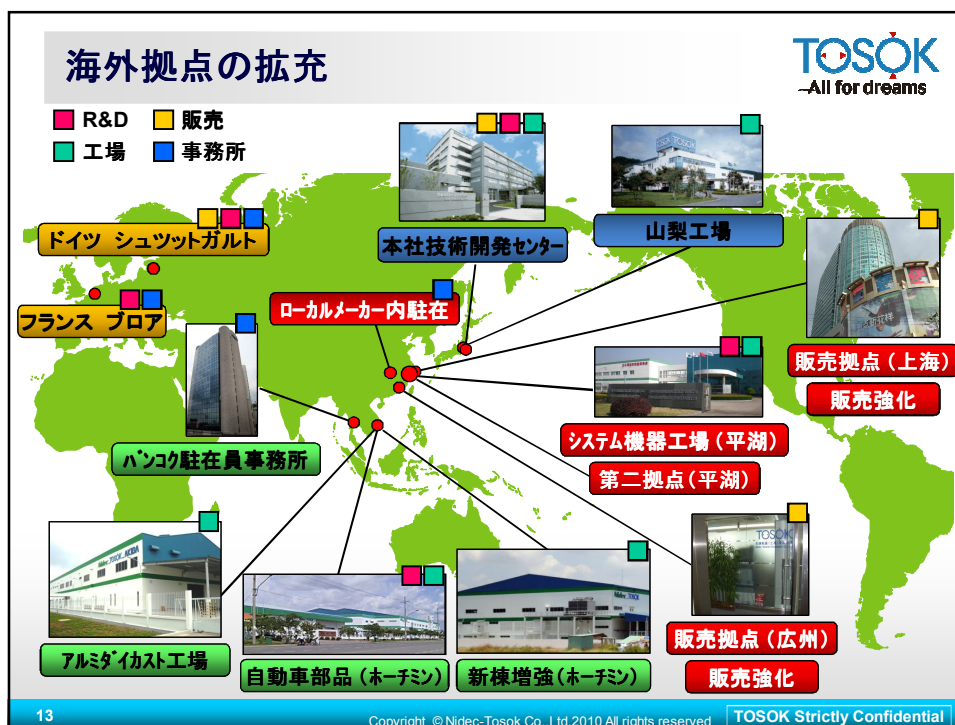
海外拠点の拡充

TOSOK
All for dreams

R&D 販売
工場 事務所

ドイツ シュツットガルト

フランス ブロア

本社技術開発センター

山梨工場

ローカルメーカー内駐在

販売拠点（上海）
販売強化

バンコク駐在員事務所

システム機器工場（平湖）
第二拠点（平湖）

アルミダイカスト工場

自動車部品（ホーチミン）

新棟増強（ホーチミン）

販売拠点（広州）
販売強化

13
Copyright © Nidec-Tosok Co. Ltd 2010 All rights reserved
TOSOK Strictly Confidential